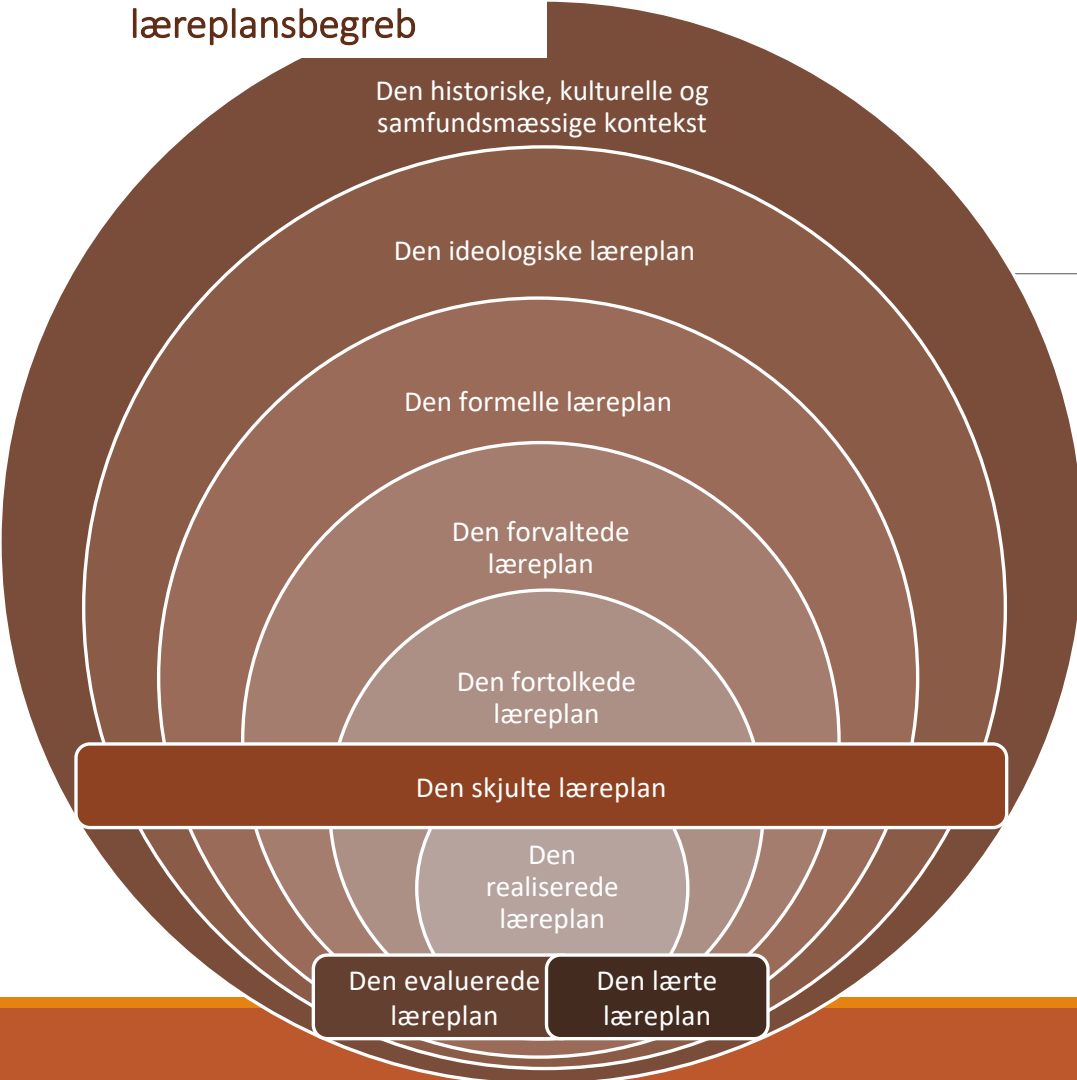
læreplansbegreb

Den historiske, kulturelle og samfundsmæssige kontekst

Den ideologiske læreplan

Den formelle læreplan

Den forvaltede læreplan

Den fortolkede læreplan

Den skjulte læreplan

Den realiserede læreplan

Den evaluerede læreplan

Den lærte læreplan